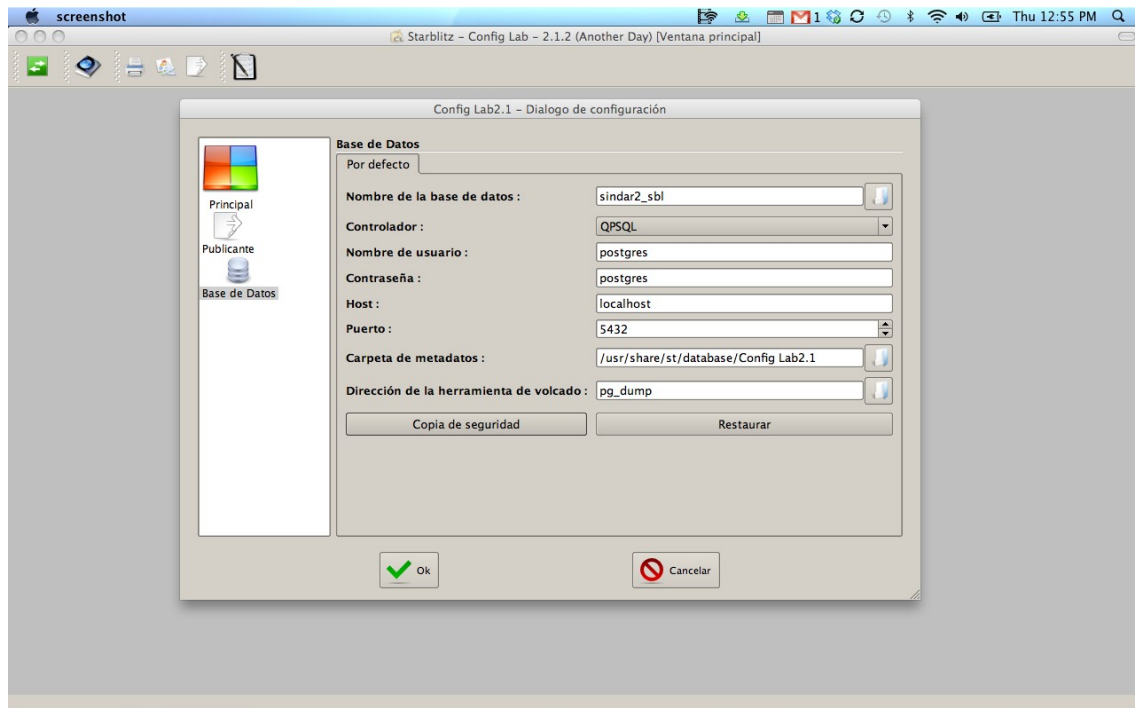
screenshot

1 Thu 12:55 PM

Starblitz - Config Lab - 2.1.2 (Another Day) [Ventana principal]

Config Lab2.1 - Dialogo de configuración

Principal

Publicante

Base de Datos

Base de Datos

Por defecto

Nombre de la base de datos : sindar2_sbl

Controlador : QPSQL

Nombre de usuario : postgres

Contraseña : postgres

Host : localhost

Puerto : 5432

Carpeta de metadatos : /usr/share/st/database/Config Lab2.1

Dirección de la herramienta de volcado : pg_dump

Copia de seguridad

Restaurar

Ok

Cancelar